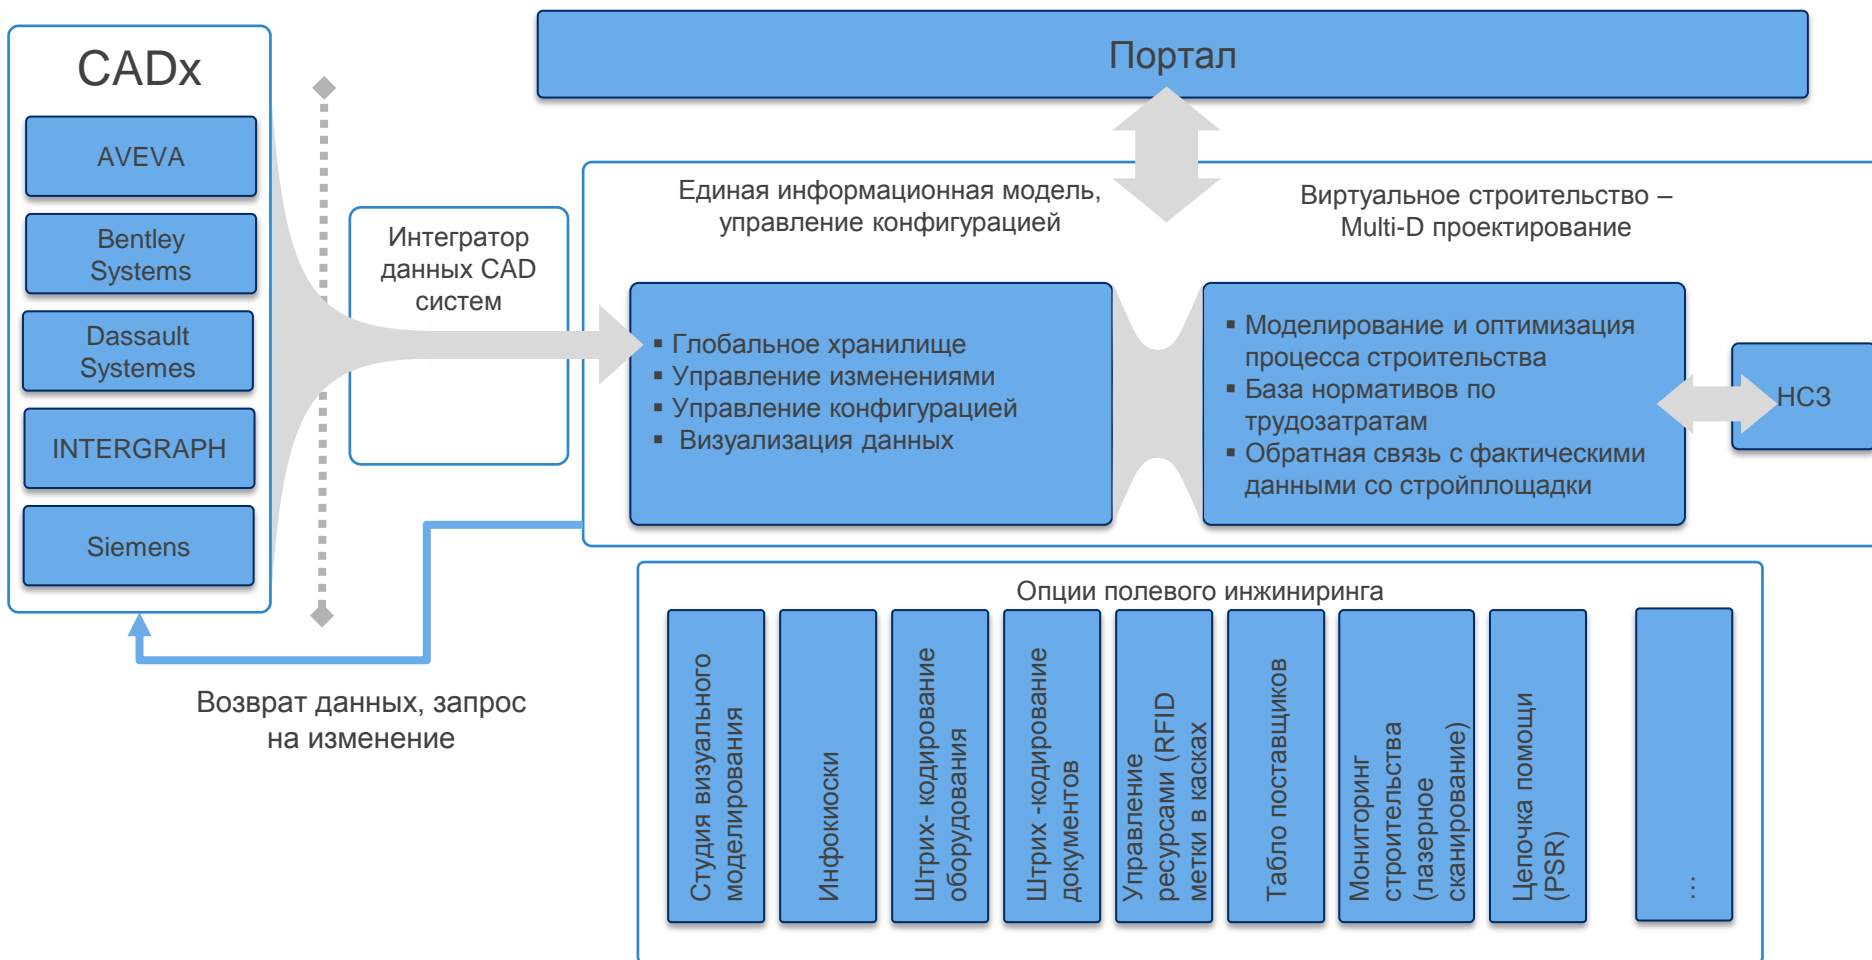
CADx

AVEVA

Bentley Systems

Dassault Systemes

INTERGRAPH

Siemens

Интегратор данных CAD систем

Портал

Единая информационная модель, управление конфигурацией

Виртуальное строительство – Multi-D проектирование

▪ Глобальное хранилище
▪ Управление изменениями
▪ Управление конфигурацией
▪ Визуализация данных

▪ Моделирование и оптимизация процесса строительства
▪ База нормативов по трудозатратам
▪ Обратная связь с фактическими данными со стройплощадки

НСЗ

Возврат данных, запрос на изменение

Опции полевого инжиниринга

Студия визуального моделирования

Инфокиоски

Штрих- кодирование оборудования

Штрих -кодирование документов

Управление ресурсами (RFID метки в касках

Табло поставщиков

Мониторинг строительства (лазерное сканирование)

Цепочка помощи (PSR)

...